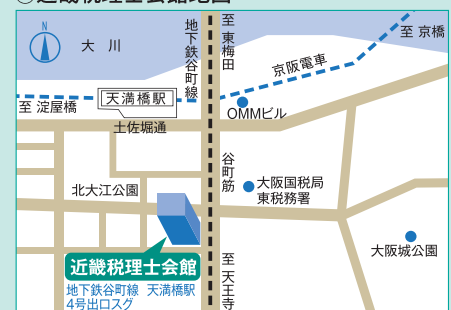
○近畿税理士会館地図

N

大川

至東梅田

地下鉄谷町線

至京橋

京阪電車

至淀屋橋

天満橋駅

OMMビル

土佐堀通

谷町筋

北大江公園

大阪国税局
東税務署

大阪城公園

近畿税理士会館

地下鉄谷町線　天満橋駅
4号出口スグ

至天王寺